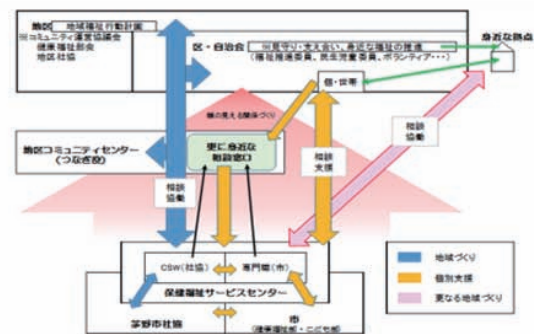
地区　地域福祉行動計画
コミュニティ運営協議会
健康福祉部会
地区社協

区・自治会　見守り・支え合い、身近な福祉の推進
（福祉推進委員、民生児童委員、ボランティア・・・）

身近な拠点

個・世帯

顔の見える関係づくり

地区コミュニティセンター
（つなぎ役）

更に身近な
相談窓口

相談
協働

相談
支援

相談
協働

CSW（社協）

専門職（市）

保健福祉サービスセンター

茅野市社協

市
（健康福祉部・こども部）

地域づくり

個別支援

更なる地域づくり